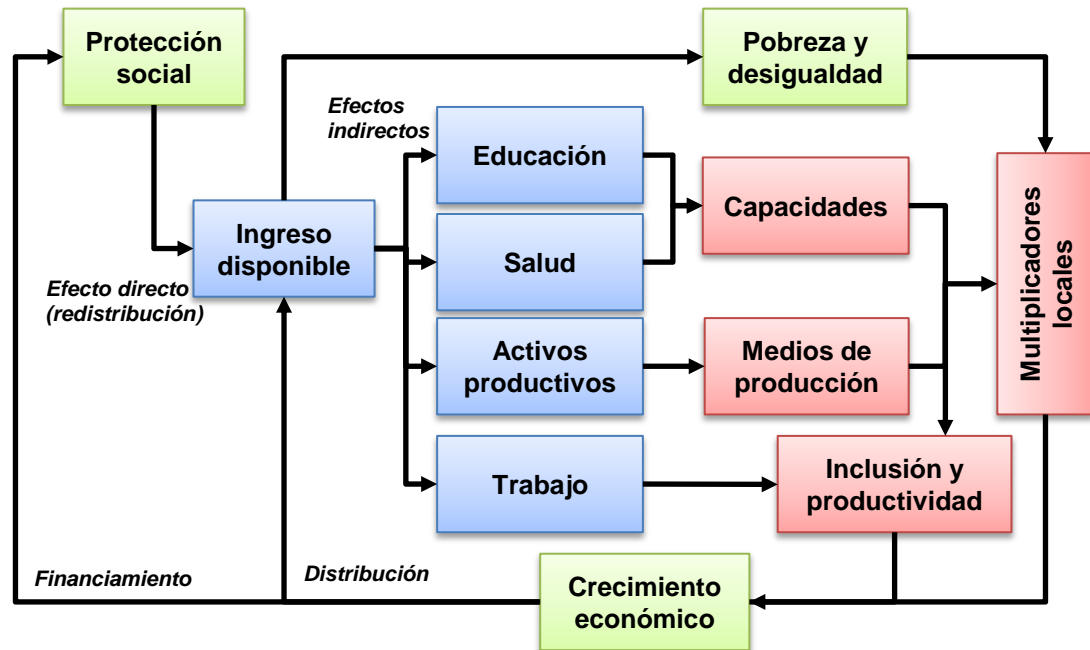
Protección social

Pobreza y desigualdad

Efectos indirectos

Educación

Capacidades

Multiplicadores locales

Ingreso disponible

Salud

Efecto directo (redistribución)

Activos productivos

Medios de producción

Trabajo

Inclusión y productividad

Financiamiento

Distribución

Crecimiento económico